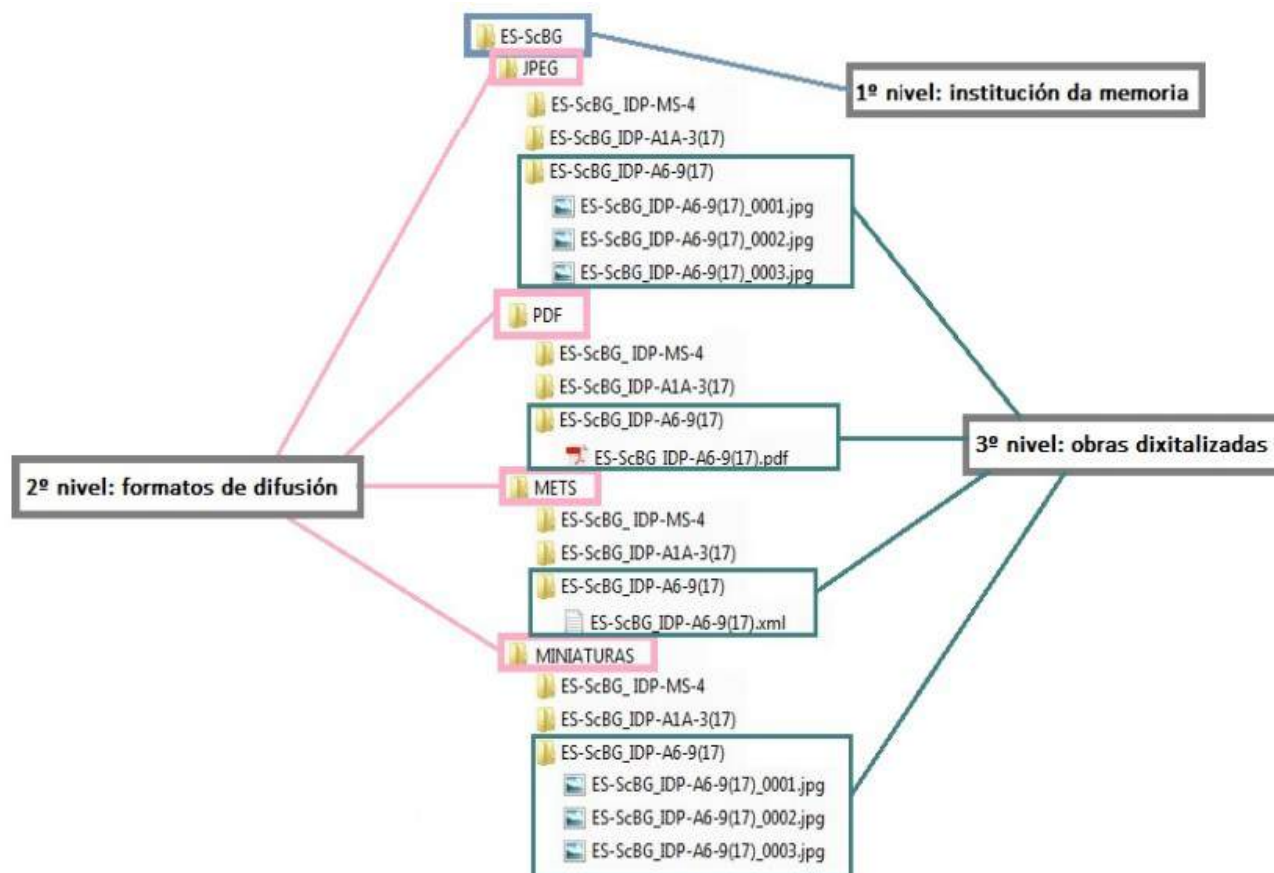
ES-ScBG
JPEG
ES-ScBG_IDP-MS-4
ES-ScBG_IDP-A1A-3(17)
ES-ScBG_IDP-A6-9(17)
ES-ScBG_IDP-A6-9(17)_0001.jpg
ES-ScBG_IDP-A6-9(17)_0002.jpg
ES-ScBG_IDP-A6-9(17)_0003.jpg
PDF
ES-ScBG_IDP-MS-4
ES-ScBG_IDP-A1A-3(17)
ES-ScBG_IDP-A6-9(17)
ES-ScBG_IDP-A6-9(17).pdf
METS
ES-ScBG_IDP-MS-4
ES-ScBG_IDP-A1A-3(17)
ES-ScBG_IDP-A6-9(17)
ES-ScBG_IDP-A6-9(17).xml
MINIATURAS
ES-ScBG_IDP-MS-4
ES-ScBG_IDP-A1A-3(17)
ES-ScBG_IDP-A6-9(17)
ES-ScBG_IDP-A6-9(17)_0001.jpg
ES-ScBG_IDP-A6-9(17)_0002.jpg
ES-ScBG_IDP-A6-9(17)_0003.jpg

1º nivel: institución da memoria

2º nivel: formatos de difusión

3º nivel: obras dixitalizadas